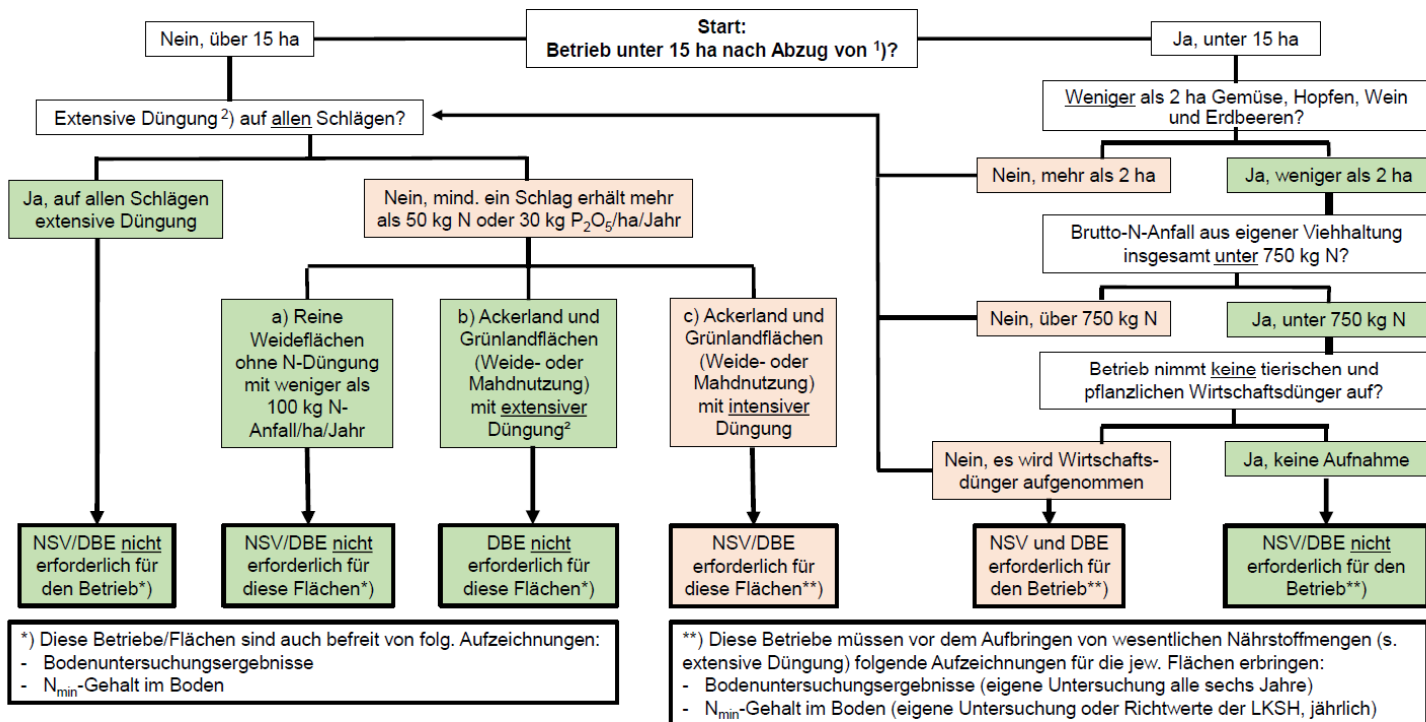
Start:
Betrieb unter 15 ha nach Abzug von ¹)?

Nein, über 15 ha

Ja, unter 15 ha

Extensive Düngung ²) auf allen Schlägen?

Weniger als 2 ha Gemüse, Hopfen, Wein und Erdbeeren?

Nein, mehr als 2 ha

Ja, weniger als 2 ha

Ja, auf allen Schlägen extensive Düngung

Nein, mind. ein Schlag erhält mehr als 50 kg N oder 30 kg $P_2O_5$/ha/Jahr

Brutto-N-Anfall aus eigener Viehhaltung insgesamt unter 750 kg N?

Nein, über 750 kg N

Ja, unter 750 kg N

a) Reine Weideflächen ohne N-Düngung mit weniger als 100 kg N-Anfall/ha/Jahr

b) Ackerland und Grünlandflächen (Weide- oder Mahdnutzung) mit extensiver Düngung²

c) Ackerland und Grünlandflächen (Weide- oder Mahdnutzung) mit intensiver Düngung

Betrieb nimmt keine tierischen und pflanzlichen Wirtschaftsdünger auf?

Nein, es wird Wirtschaftsdünger aufgenommen

Ja, keine Aufnahme

NSV/DBE nicht erforderlich für den Betrieb*)

NSV/DBE nicht erforderlich für diese Flächen*)

DBE nicht erforderlich für diese Flächen*)

NSV/DBE erforderlich für diese Flächen**)

NSV und DBE erforderlich für den Betrieb**)

NSV/DBE nicht erforderlich für den Betrieb**)

*) Diese Betriebe/Flächen sind auch befreit von folg. Aufzeichnungen:
- Bodenuntersuchungsergebnisse
- $N_{min}$-Gehalt im Boden

**) Diese Betriebe müssen vor dem Aufbringen von wesentlichen Nährstoffmengen (s. extensive Düngung) folgende Aufzeichnungen für die jew. Flächen erbringen:
- Bodenuntersuchungsergebnisse (eigene Untersuchung alle sechs Jahre)
- $N_{min}$-Gehalt im Boden (eigene Untersuchung oder Richtwerte der LKSH, jährlich)